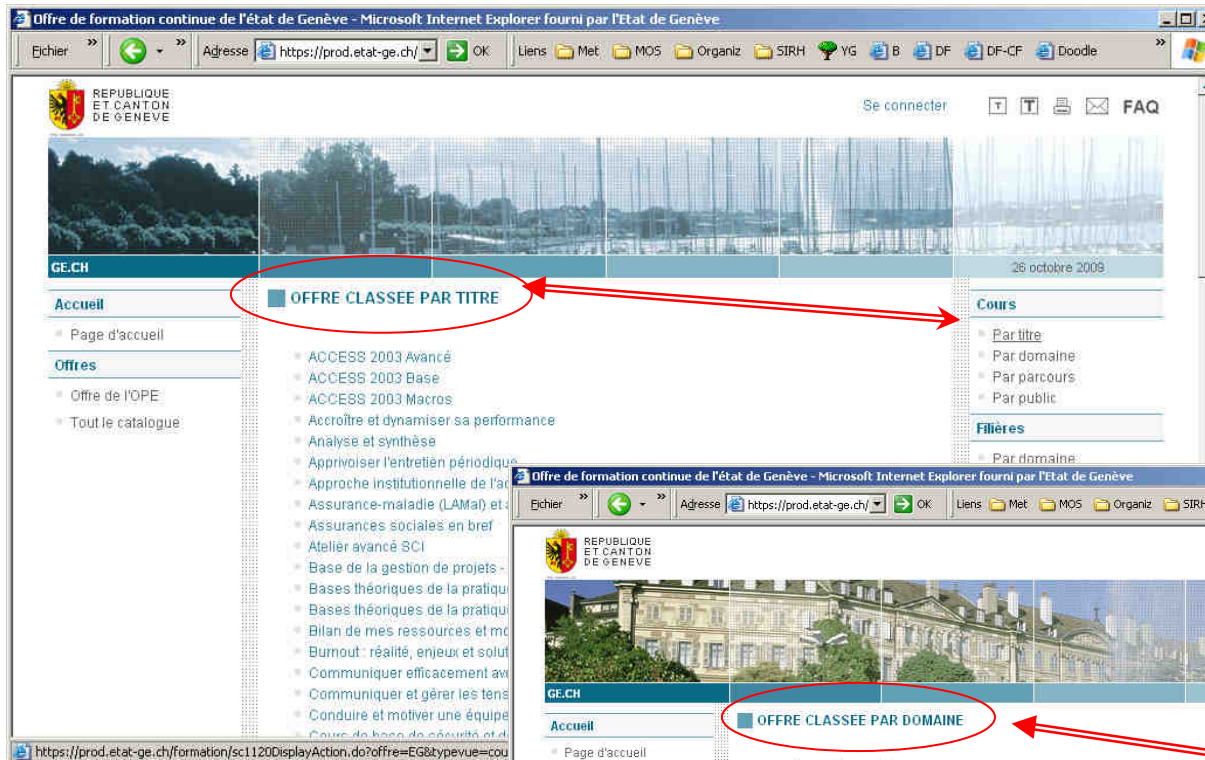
Offre de formation continue de l'état de Genève - Microsoft Internet Explorer fourni par l'Etat de Genève

Fichier » Adresse https://prod.etat-ge.ch/ OK Liens Met MOS Organiz SIRH YG B DF DF-CF Doodle

REPUBLIQUE ET CANTON DE GENEVE

Se connecter T T FAQ

GE.CH

26 octobre 2009

Accueil
Page d'accueil
Offres
Offre de l'OPE
Tout le catalogue

OFFRE CLASSEE PAR TITRE

ACCESS 2003 Avancé
ACCESS 2003 Base
ACCESS 2003 Macros
Accroître et dynamiser sa performance
Analyse et synthèse
Apprivoiser l'entretien périodique
Approche institutionnelle de l'a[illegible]
Assurance-maladie (LAMal) et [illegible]
Assurances sociales en bref
Atelier avancé SCI
Base de la gestion de projets - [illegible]
Bases théoriques de la pratiqu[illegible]
Bases théoriques de la pratiqu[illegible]
Bilan de mes ressources et m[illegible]
Burnout : réalité, enjeux et solut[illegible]
Communiquer efficacement av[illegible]
Communiquer et gérer les tens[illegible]
Conduire et motiver une équipe
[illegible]

Cours
Par titre
Par domaine
Par parcours
Par public
Filières
Par domaine

https://prod.etat-ge.ch/formation/sc1120DisplayAction.do?offre=EG&typevue=cou

Offre de formation continue de l'état de Genève - Microsoft Internet Explorer fourni par l'Etat de Genève

Fichier » Adresse https://prod.etat-ge.ch/ OK Liens Met MOS Organiz SIRH

REPUBLIQUE ET CANTON DE GENEVE

GE.CH

Accueil
Page d'accueil

OFFRE CLASSEE PAR DOMAINE